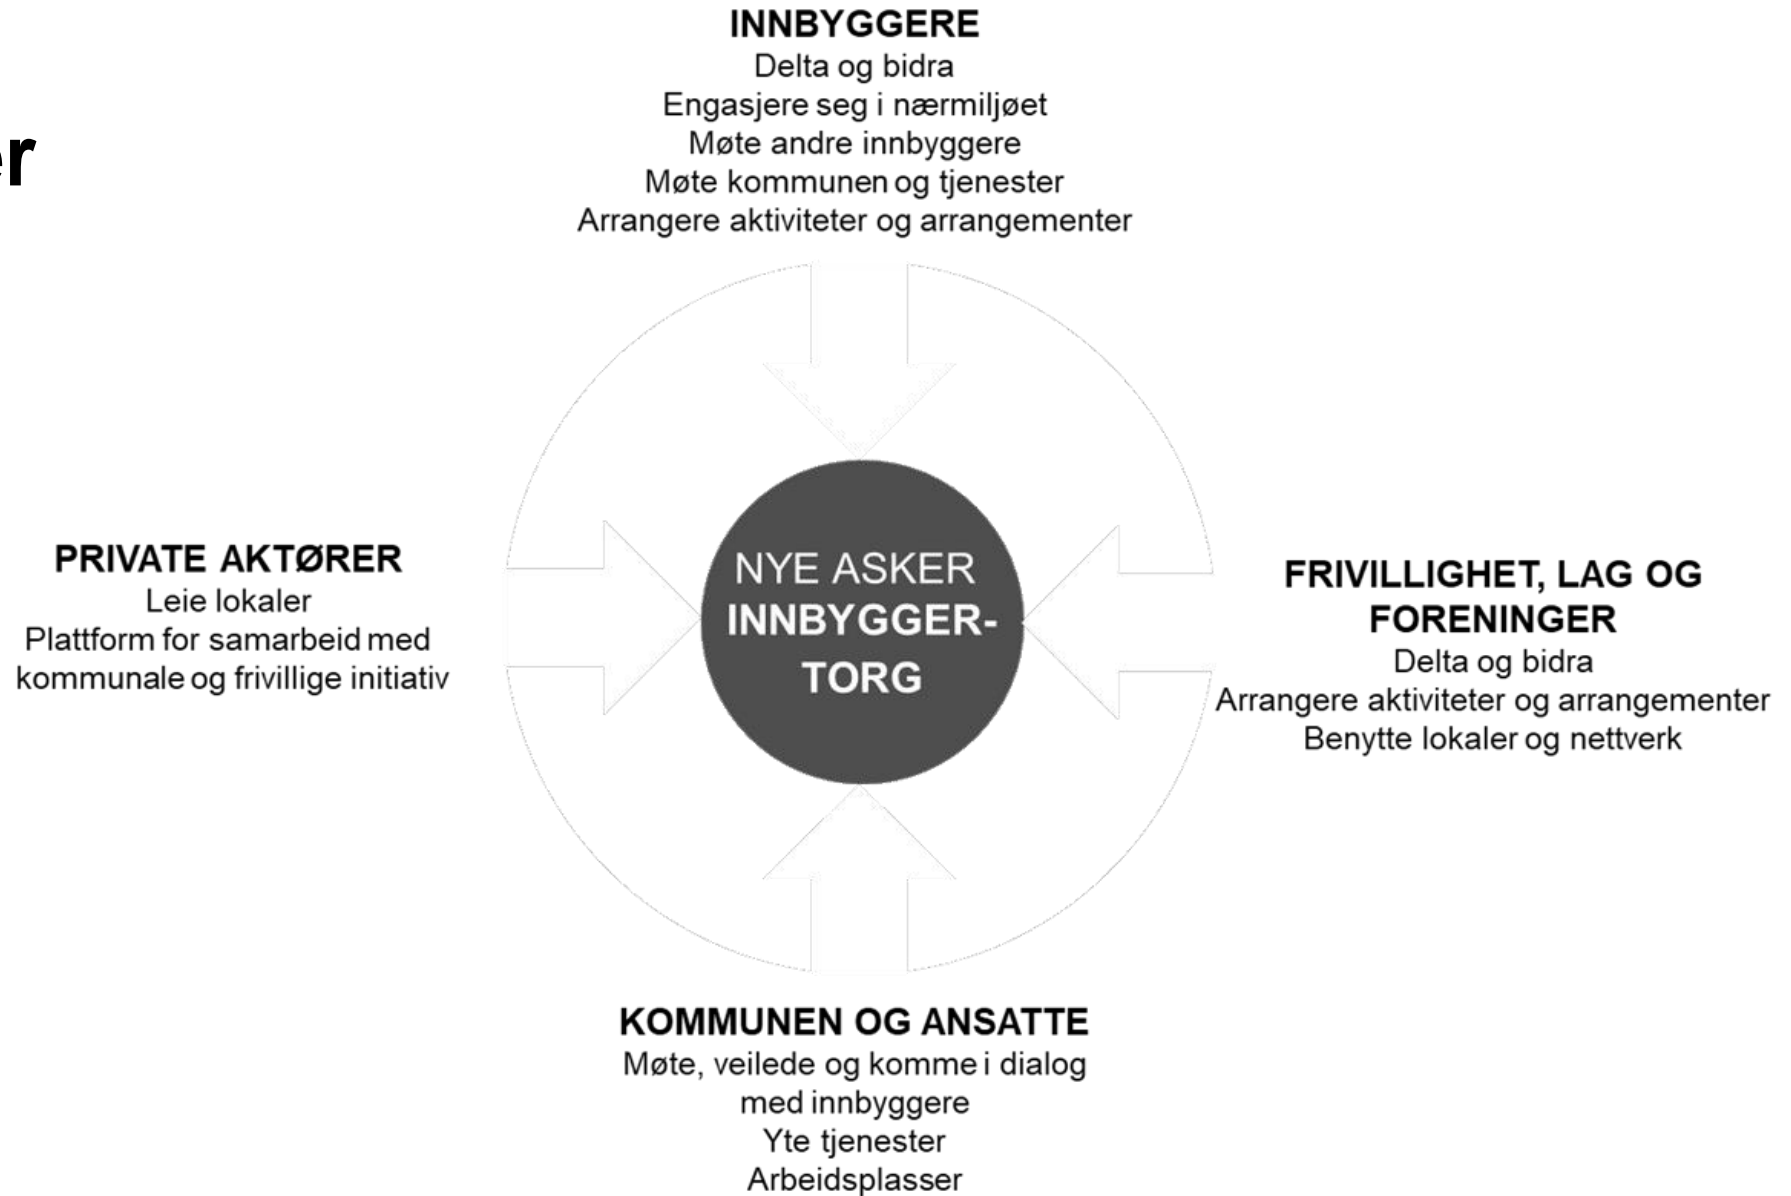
er

INNBYGGERE
Delta og bidra
Engasjere seg i nærmiljøet
Møte andre innbyggere
Møte kommunen og tjenester
Arrangere aktiviteter og arrangementer

PRIVATE AKTØRER
Leie lokaler
Plattform for samarbeid med kommunale og frivillige initiativ

NYE ASKER
INNBYGGER-
TORG

FRIVILLIGHET, LAG OG FORENINGER
Delta og bidra
Arrangere aktiviteter og arrangementer
Benytte lokaler og nettverk

KOMMUNEN OG ANSATTE
Møte, veilede og komme i dialog med innbyggere
Yte tjenester
Arbeidsplasser